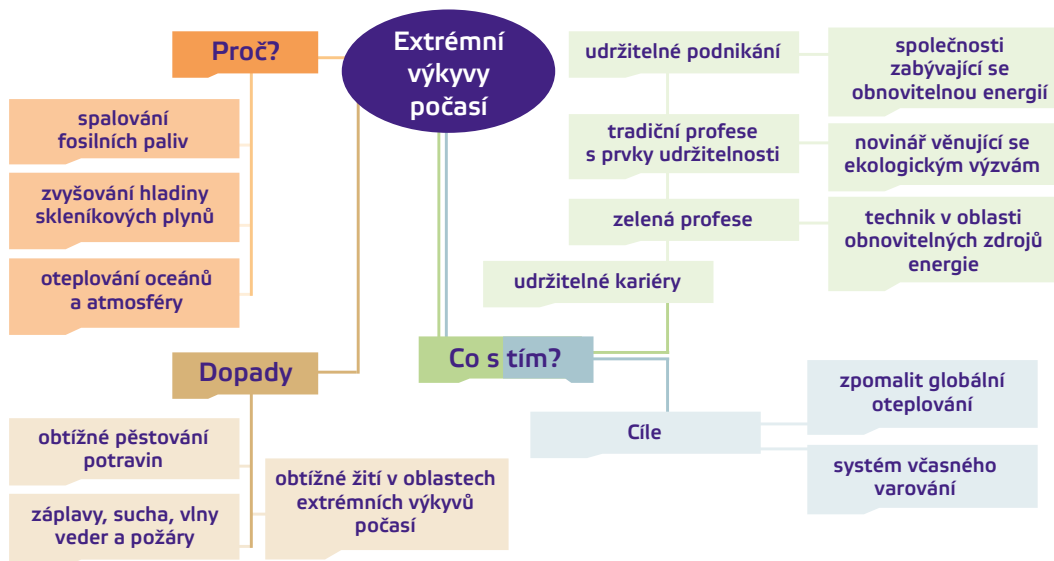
Extrémní výkyvy počasí

Proč?

spalování fosilních paliv

zvyšování hladiny skleníkových plynů

oteplování oceánů a atmosféry

Dopady

obtížné pěstování potravin

záplavy, sucha, vlny veder a požáry

obtížné žití v oblastech extrémních výkyvů počasí

udržitelné podnikání

společnosti zabývající se obnovitelnou energií

tradiční profese s prvky udržitelnosti

novinář věnující se ekologickým výzvám

zelená profese

technik v oblasti obnovitelných zdrojů energie

udržitelné kariéry

Co s tím?

Cíle

zpomalit globální oteplování

systém včasného varování